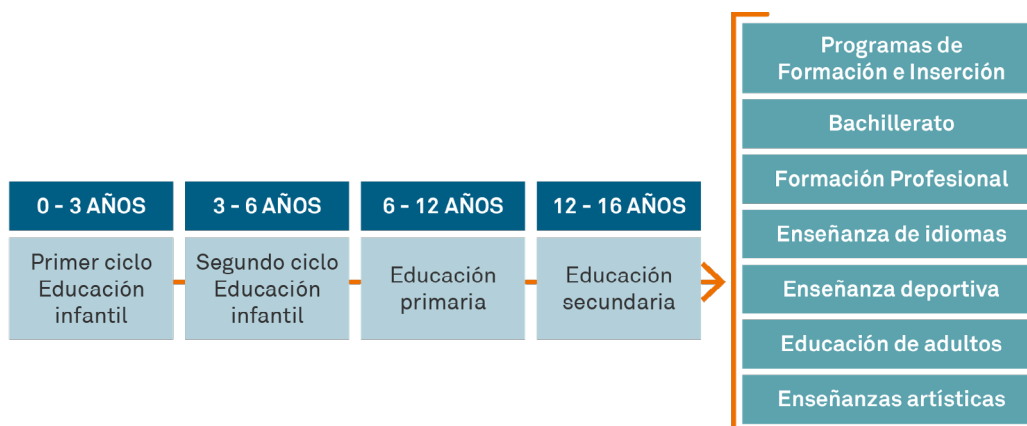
0 - 3 AÑOS

Primer ciclo Educación infantil

3 - 6 AÑOS

Segundo ciclo Educación infantil

6 - 12 AÑOS

Educación primaria

12 - 16 AÑOS

Educación secundaria

Programas de Formación e Inserción

Bachillerato

Formación Profesional

Enseñanza de idiomas

Enseñanza deportiva

Educación de adultos

Enseñanzas artísticas